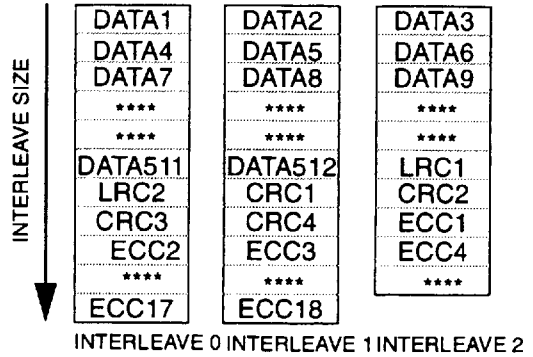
INTERLEAVE SIZE

| INTERLEAVE 0 | INTERLEAVE 1 | INTERLEAVE 2 |
|---|---|---|
| DATA1 | DATA2 | DATA3 |
| DATA4 | DATA5 | DATA6 |
| DATA7 | DATA8 | DATA9 |
| **** | **** | **** |
| **** | **** | **** |
| DATA511 | DATA512 | LRC1 |
| LRC2 | CRC1 | CRC2 |
| CRC3 | CRC4 | ECC1 |
| ECC2 | ECC3 | ECC4 |
| **** | **** | **** |
| ECC17 | ECC18 | |